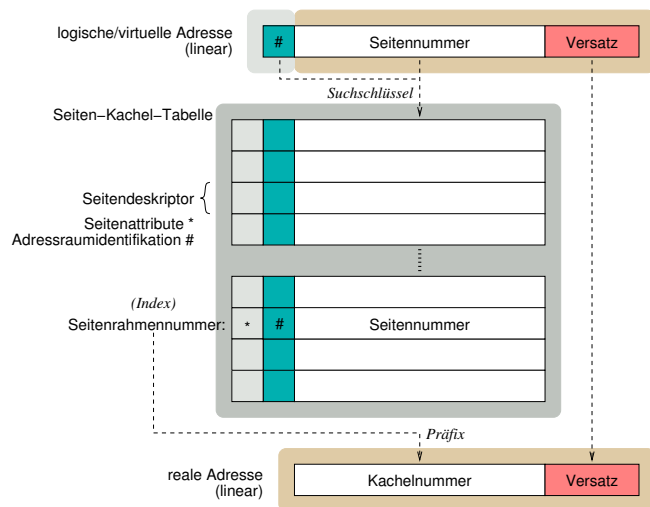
logische/virtuelle Adresse (linear)

#

Seitennummer

Versatz

Suchschlüssel

Seiten−Kachel−Tabelle

Seitendeskriptor

Seitenattribute *
Adressraumidentifikation #

(Index)

Seitenrahmennummer:

*

#

Seitennummer

Präfix

reale Adresse (linear)

Kachelnummer

Versatz